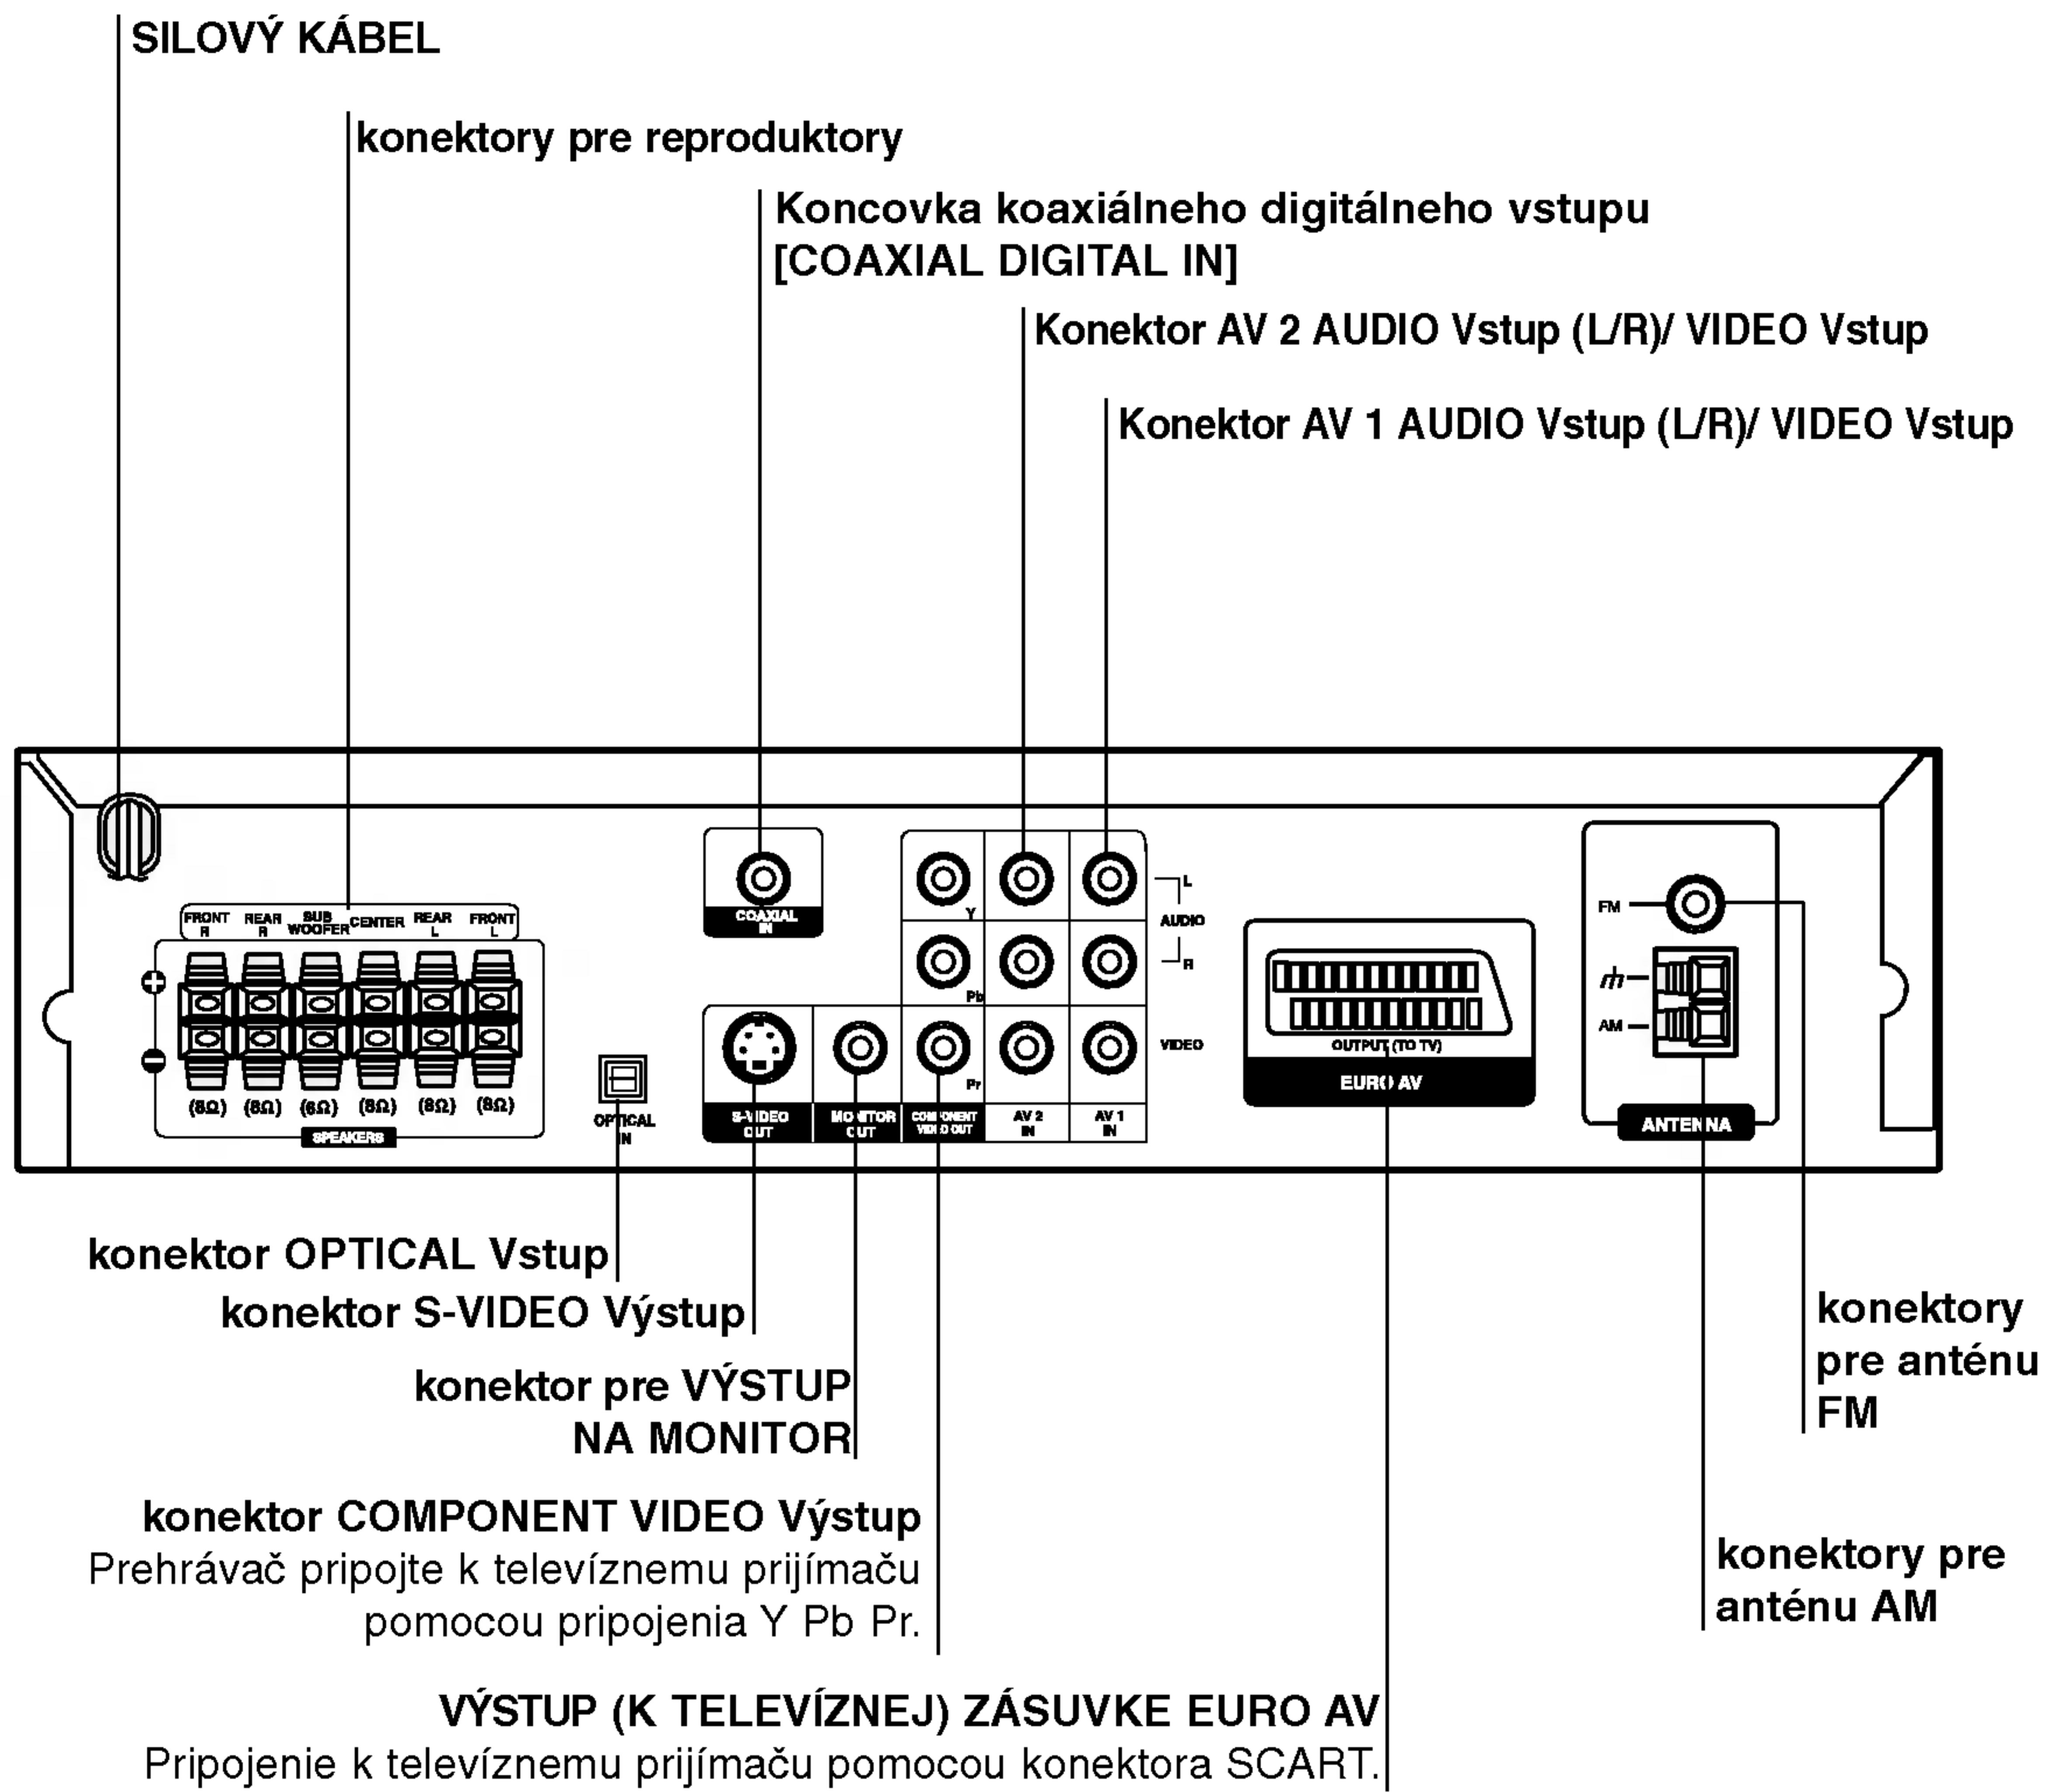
SILOVÝ KÁBEL

konektory pre reproduktory

Koncovka koaxiálneho digitálneho vstupu [COAXIAL DIGITAL IN]

Konektor AV 2 AUDIO Vstup (L/R)/ VIDEO Vstup

Konektor AV 1 AUDIO Vstup (L/R)/ VIDEO Vstup

FRONT R REAR R SUB WOOFER CENTER REAR L FRONT L

(8Ω) (8Ω) (6Ω) (8Ω) (8Ω) (8Ω)

SPEAKERS

OPTICAL IN

COAXIAL IN

Y Pb Pr

L AUDIO R

VIDEO

S-VIDEO OUT

MONITOR OUT

COMPONENT VIDEO OUT

AV 2 IN

AV 1 IN

OUTPUT (TO TV)

EURO AV

FM

AM

ANTENNA

konektor OPTICAL Vstup

konektor S-VIDEO Výstup

konektor pre VÝSTUP NA MONITOR

konektor COMPONENT VIDEO Výstup
Prehrávač pripojte k televíznemu prijímaču pomocou pripojenia Y Pb Pr.

VÝSTUP (K TELEVÍZNEJ) ZÁSUVKE EURO AV
Pripojenie k televíznemu prijímaču pomocou konektora SCART.

konektory pre anténu FM

konektory pre anténu AM